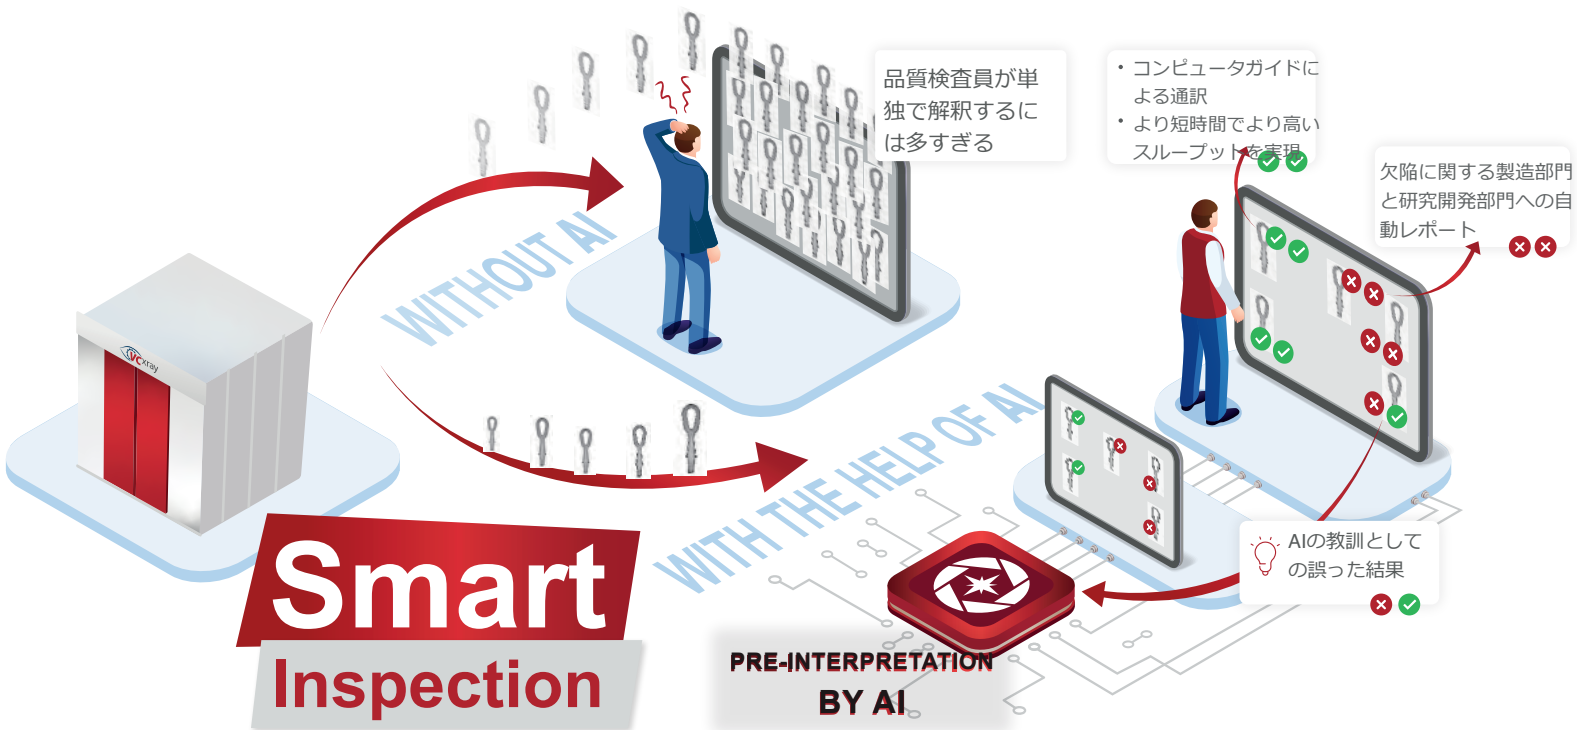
品質検査員が単独で解釈するには多すぎる

・コンピュータガイドによる通訳
・より短時間でより高いスループットを実現

欠陥に関する製造部門と研究開発部門への自動レポート

WITHOUT AI

VCxray

WITH THE HELP OF AI

AIの教訓としての誤った結果

Smart
Inspection

PRE-INTERPRETATION
BY AI